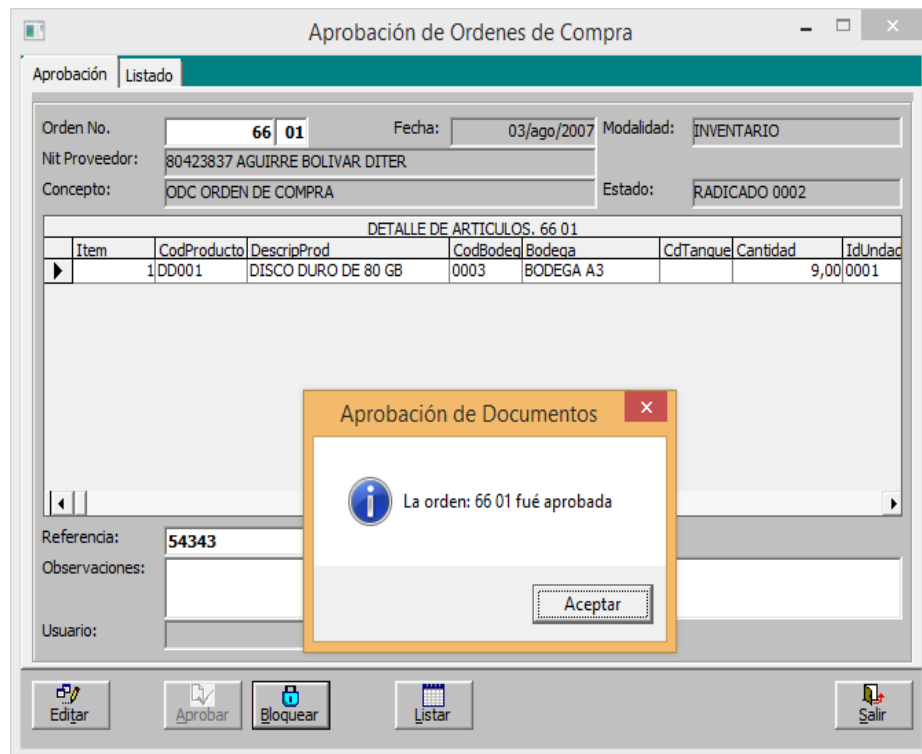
Aprobación de Ordenes de Compra

Aprobación Listado

Orden No. 66 01
Fecha: 03/ago/2007
Modalidad: INVENTARIO
Nit Proveedor: 80423837 AGUIRRE BOLIVAR DITER
Concepto: ODC ORDEN DE COMPRA
Estado: RADICADO 0002

DETALLE DE ARTICULOS. 66 01

| Item | CodProducto | DescripProd | CodBodeg | Bodega | CdTanque | Cantidad | IdUndad |
|---|---|---|---|---|---|---|---|
| 1 | DD001 | DISCO DURO DE 80 GB | 0003 | BODEGA A3 | | 9,00 | 0001 |

Referencia: 54343
Observaciones:
Usuario:

Aprobación de Documentos

La orden: 66 01 fué aprobada

Aceptar

Editar Aprobar Bloquear Listar Salir